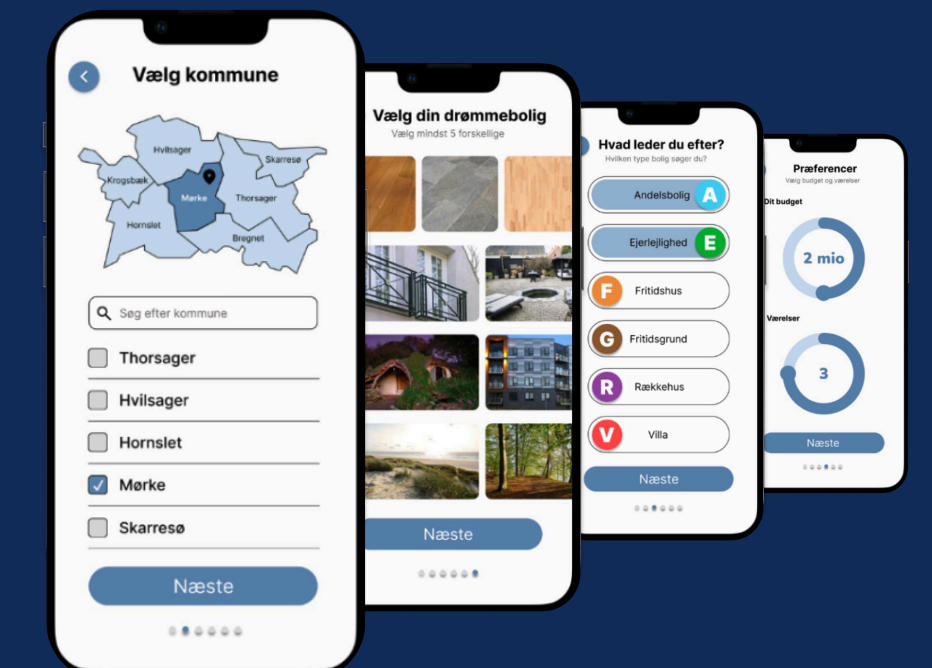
Vælg kommune

Hvilsager
Skarresø
Krogsbæk
Mørke
Thorsager
Hornslet
Bregnet

Søg efter kommune

Thorsager
Hvilsager
Hornslet
Mørke
Skarresø

Næste

Vælg din drømmebolig
Vælg mindst 5 forskellige

Næste

Hvad leder du efter?
Hvilken type bolig søger du?

Andelsbolig A
Ejerlejlighed E
F Fritidshus
G Fritidsgrund
R Rækkehus
V Villa

Næste

Præferencer
Vælg budget og værelser

Dit budget
2 mio

Værelser
3

Næste